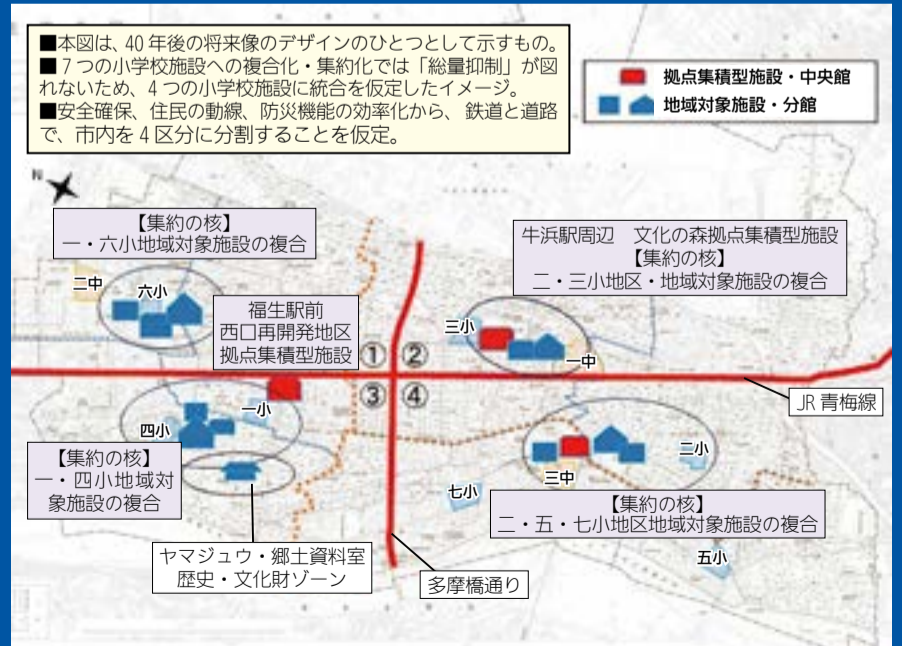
■本図は、40 年後の将来像のデザインのひとつとして示すもの。
■ 7 つの小学校施設への複合化・集約化では「総量抑制」が図れないため、4 つの小学校施設に統合を仮定したイメージ。
■安全確保、住民の動線、防災機能の効率化から、鉄道と道路で、市内を 4 区分に分割することを仮定。

拠点集積型施設・中央館
地域対象施設・分館

N

【集約の核】
一・六小地域対象施設の複合

二中
六小

福生駅前
西口再開発地区
拠点集積型施設

① ②
③ ④

牛浜駅周辺　文化の森拠点集積型施設
【集約の核】
二・三小地区・地域対象施設の複合

三小
一中

JR 青梅線

一小
四小

【集約の核】
一・四小地域対象施設の複合

二小
三中
七小

【集約の核】
二・五・七小地区地域対象施設の複合

ヤマジュウ・郷土資料室
歴史・文化財ゾーン

多摩橋通り

五小